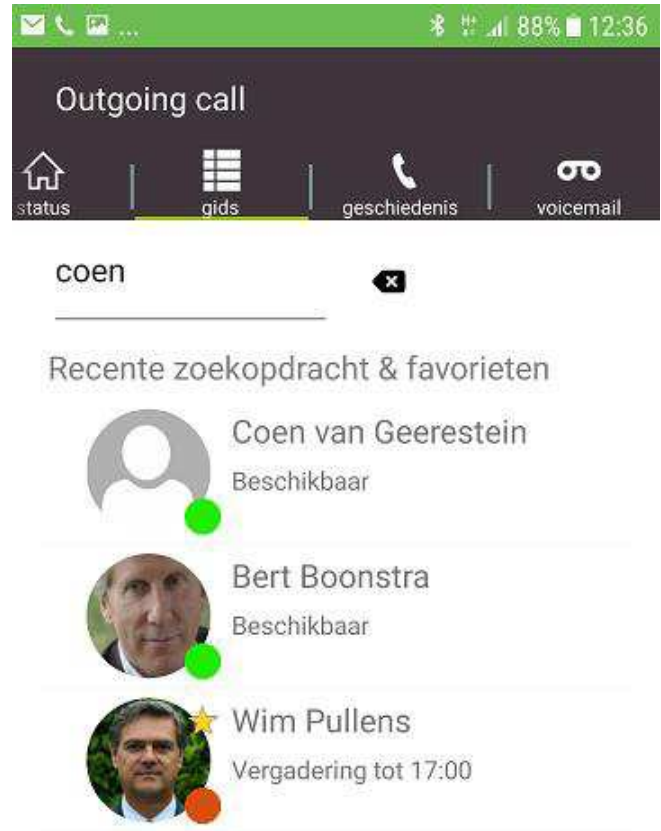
... 88% 12:36

Outgoing call

status | gids | geschiedenis | voicemail

coen

Recente zoekopdracht & favorieten

Coen van Geerestein
Beschikbaar

Bert Boonstra
Beschikbaar

Wim Pullens
Vergadering tot 17:00